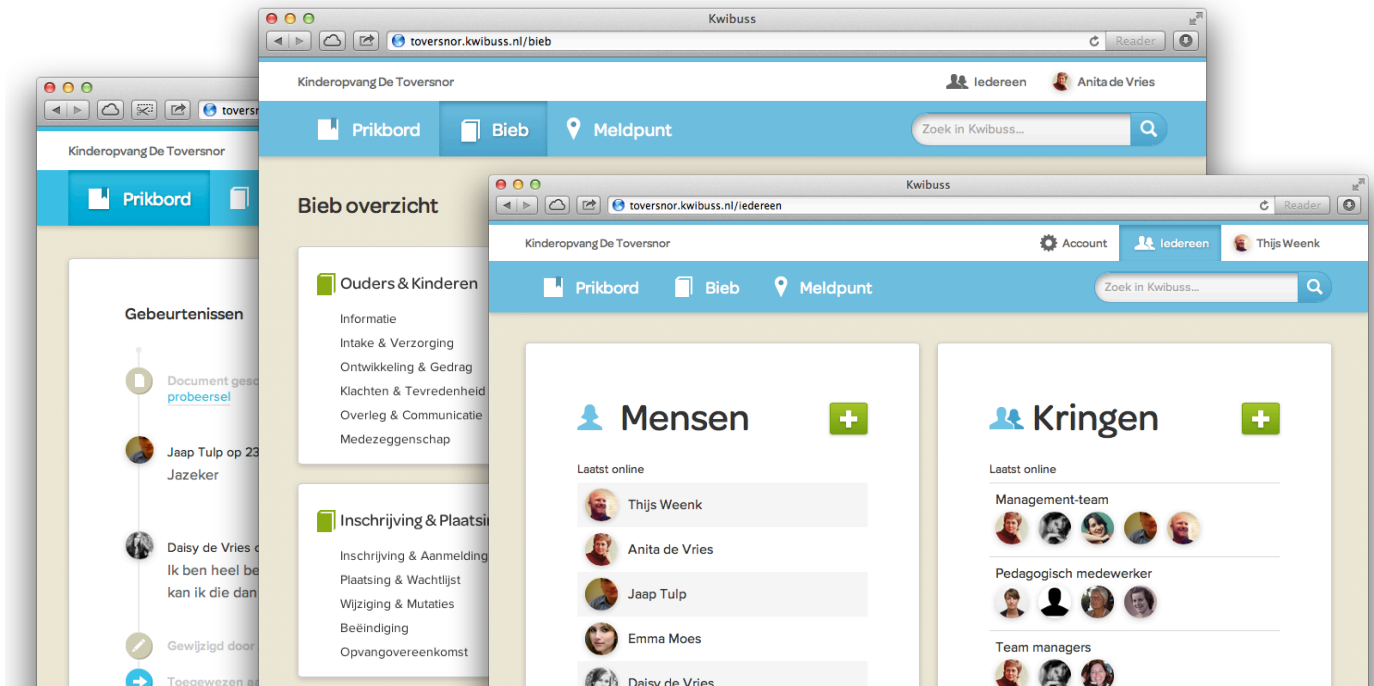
toversn

Kinderopvang De Toversnor

Prikbord

Gebeurtenissen

Document gesc
probeersel

Jaap Tulp op 23
Jazeker

Daisy de Vries
Ik ben heel be
kan ik die dan

Gewijzigd door

Toegewezen a

Kwibuss

toversnor.kwibuss.nl/bieb

Reader

Kinderopvang De Toversnor

Iedereen

Anita de Vries

Prikbord

Bieb

Meldpunt

Zoek in Kwibuss...

Bieb overzicht

Ouders & Kinderen

Informatie
Intake & Verzorging
Ontwikkeling & Gedrag
Klachten & Tevredenheid
Overleg & Communicatie
Medezeggenschap

Inschrijving & Plaatsi

Inschrijving & Aanmelding
Plaatsing & Wachtlijst
Wijziging & Mutaties
Beëindiging
Opvangovereenkomst

Kwibuss

toversnor.kwibuss.nl/iedereen

Reader

Kinderopvang De Toversnor

Account

Iedereen

Thijs Weenk

Prikbord

Bieb

Meldpunt

Zoek in Kwibuss...

Mensen

Laatst online

Thijs Weenk
Anita de Vries
Jaap Tulp
Emma Moes
Daisy de Vries

Kringen

Laatst online

Management-team

Pedagogisch medewerker

Team managers